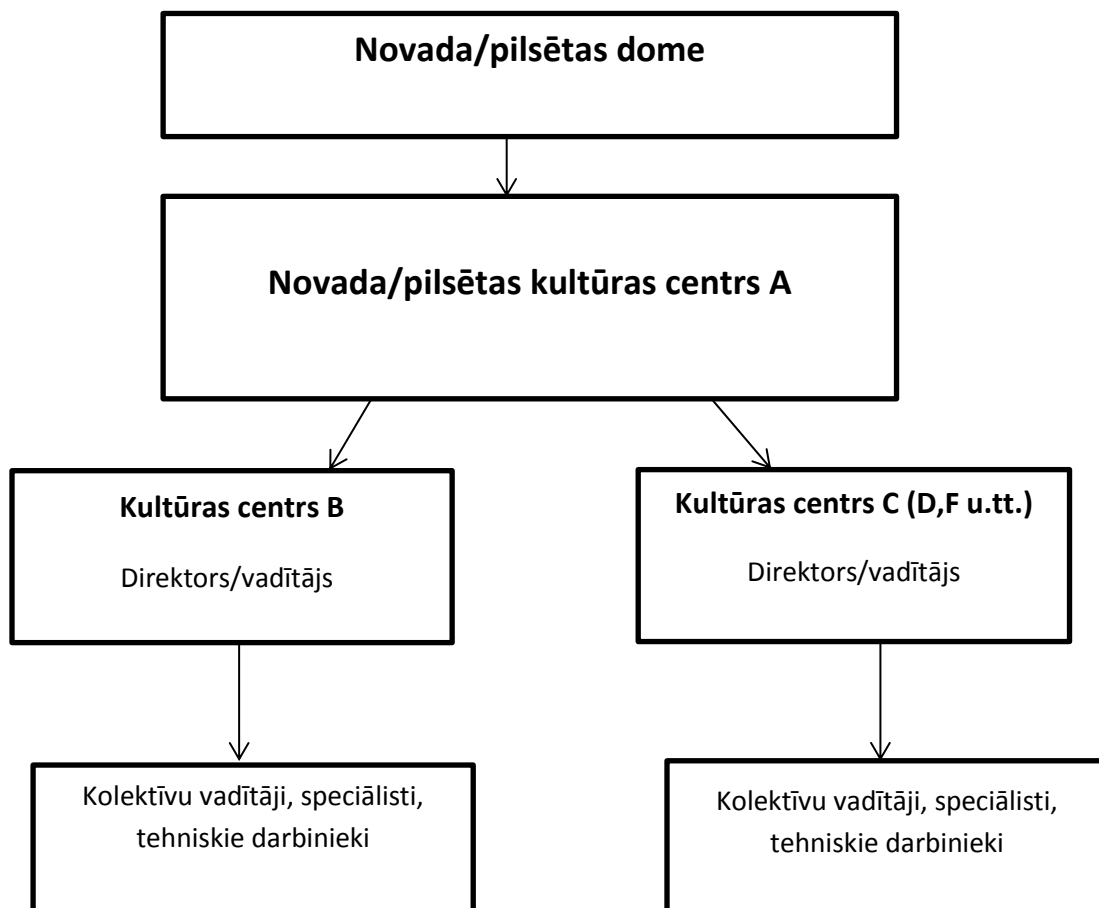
Novada/pilsētas dome

Novada/pilsētas kultūras centrs A

Kultūras centrs B

Direktors/vadītājs

Kultūras centrs C (D,F u.tt.)

Direktors/vadītājs

Kolektīvu vadītāji, speciālisti, tehniskie darbinieki

Kolektīvu vadītāji, speciālisti, tehniskie darbinieki